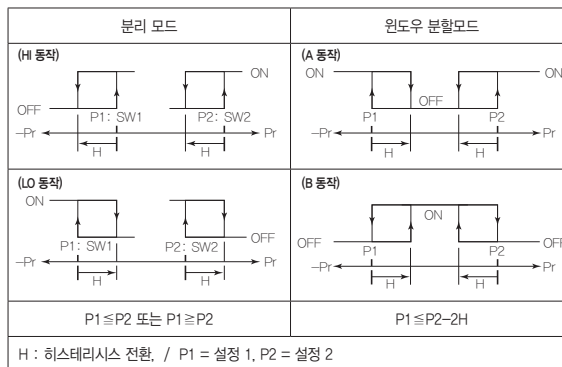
| 분리 모드 | 윈도우 분할모드 |
|---|---|
| (HI 동작) ON OFF P1: SW1 P2: SW2 −Pr Pr H H | (A 동작) ON ON OFF P1 P2 −Pr Pr H H |
| (LO 동작) ON OFF P1: SW1 P2: SW2 −Pr Pr H H | (B 동작) ON OFF OFF P1 P2 −Pr Pr H H |
| P1≦P2 또는 P1≧P2 | P1≦P2−2H |

H : 히스테리시스 전환, / P1 = 설정 1, P2 = 설정 2